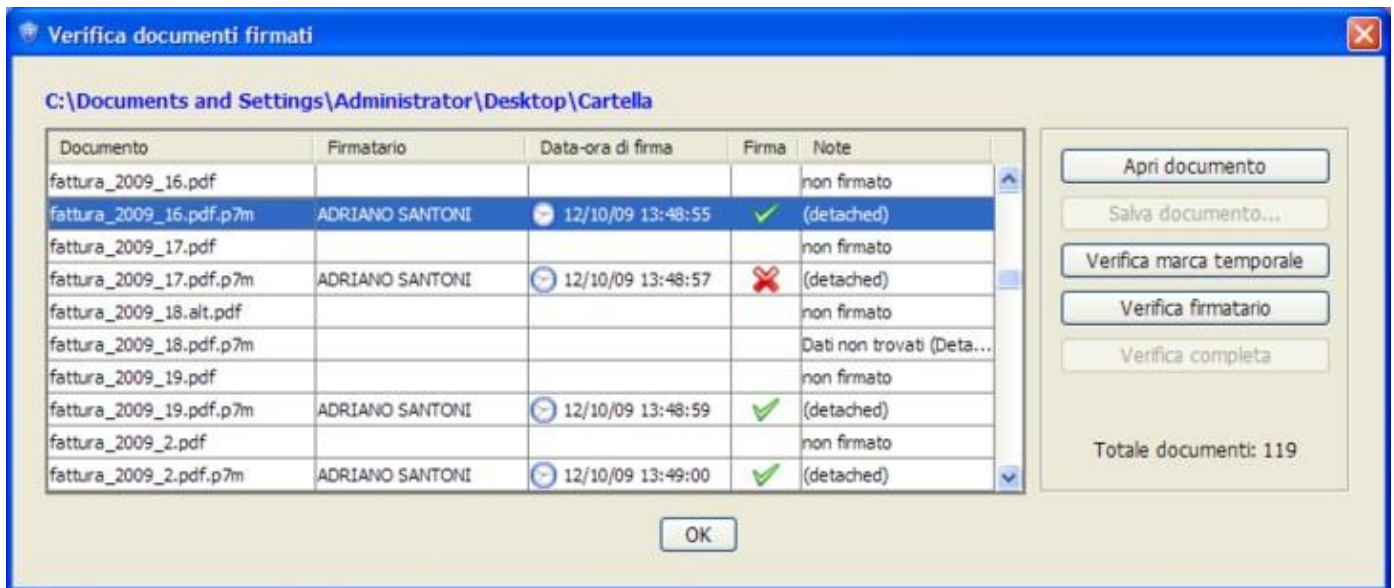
Verifica documenti firmati

C:\Documents and Settings\Administrator\Desktop\Cartella

| Documento | Firmatario | Data-ora di firma | Firma | Note |
|---|---|---|---|---|
| fattura_2009_16.pdf | | | | non firmato |
| fattura_2009_16.pdf.p7m | ADRIANO SANTONI | 12/10/09 13:48:55 | ✓ | (detached) |
| fattura_2009_17.pdf | | | | non firmato |
| fattura_2009_17.pdf.p7m | ADRIANO SANTONI | 12/10/09 13:48:57 | ✗ | (detached) |
| fattura_2009_18.alt.pdf | | | | non firmato |
| fattura_2009_18.pdf.p7m | | | | Dati non trovati (Deta... |
| fattura_2009_19.pdf | | | | non firmato |
| fattura_2009_19.pdf.p7m | ADRIANO SANTONI | 12/10/09 13:48:59 | ✓ | (detached) |
| fattura_2009_2.pdf | | | | non firmato |
| fattura_2009_2.pdf.p7m | ADRIANO SANTONI | 12/10/09 13:49:00 | ✓ | (detached) |

Apri documento
Salva documento...
Verifica marca temporale
Verifica firmatario
Verifica completa

Totale documenti: 119

OK